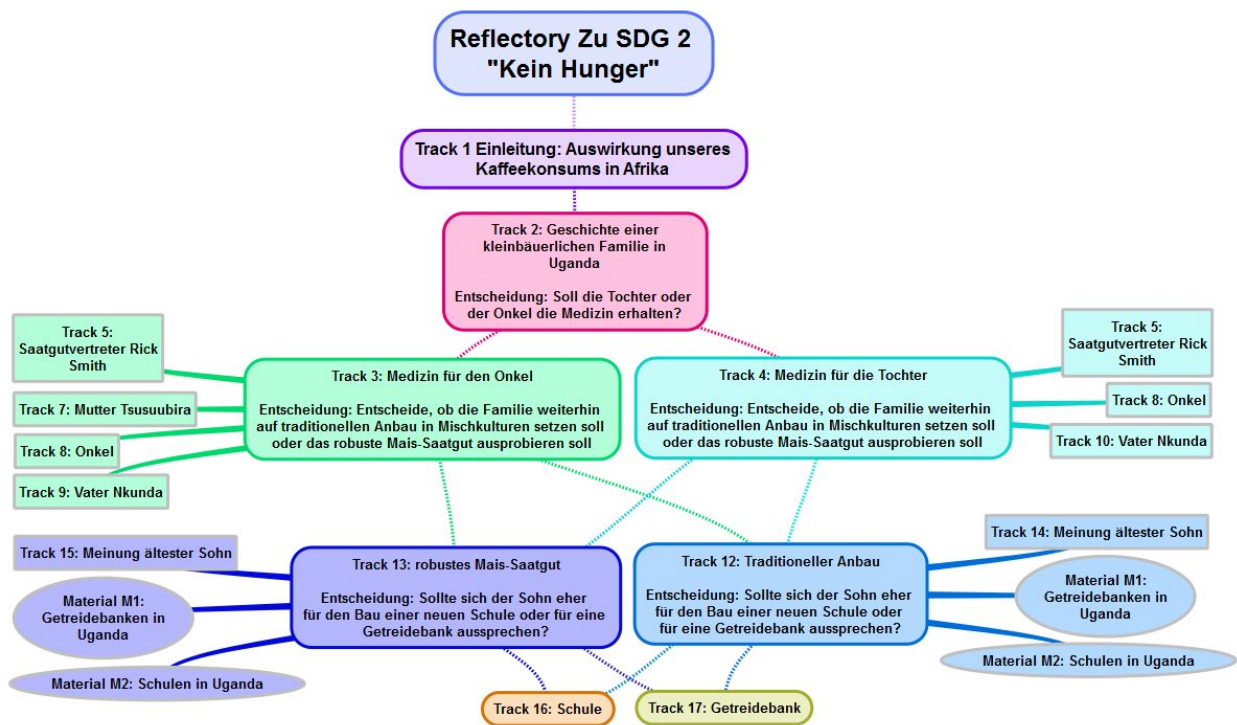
Reflectory Zu SDG 2 "Kein Hunger"

Track 1 Einleitung: Auswirkung unseres Kaffeekonsums in Afrika

Track 2: Geschichte einer kleinbäuerlichen Familie in Uganda

Entscheidung: Soll die Tochter oder der Onkel die Medizin erhalten?

Track 5: Saatgutvertreter Rick Smith

Track 7: Mutter Tsusuubira

Track 8: Onkel

Track 9: Vater Nkunda

Track 3: Medizin für den Onkel

Entscheidung: Entscheide, ob die Familie weiterhin auf traditionellen Anbau in Mischkulturen setzen soll oder das robuste Mais-Saatgut ausprobieren soll

Track 4: Medizin für die Tochter

Entscheidung: Entscheide, ob die Familie weiterhin auf traditionellen Anbau in Mischkulturen setzen soll oder das robuste Mais-Saatgut ausprobieren soll

Track 5: Saatgutvertreter Rick Smith

Track 8: Onkel

Track 10: Vater Nkunda

Track 15: Meinung ältester Sohn

Material M1: Getreidebanken in Uganda

Material M2: Schulen in Uganda

Track 13: robustes Mais-Saatgut

Entscheidung: Sollte sich der Sohn eher für den Bau einer neuen Schule oder für eine Getreidebank aussprechen?

Track 12: Traditioneller Anbau

Entscheidung: Sollte sich der Sohn eher für den Bau einer neuen Schule oder für eine Getreidebank aussprechen?

Track 14: Meinung ältester Sohn

Material M1: Getreidebanken in Uganda

Material M2: Schulen in Uganda

Track 16: Schule

Track 17: Getreidebank